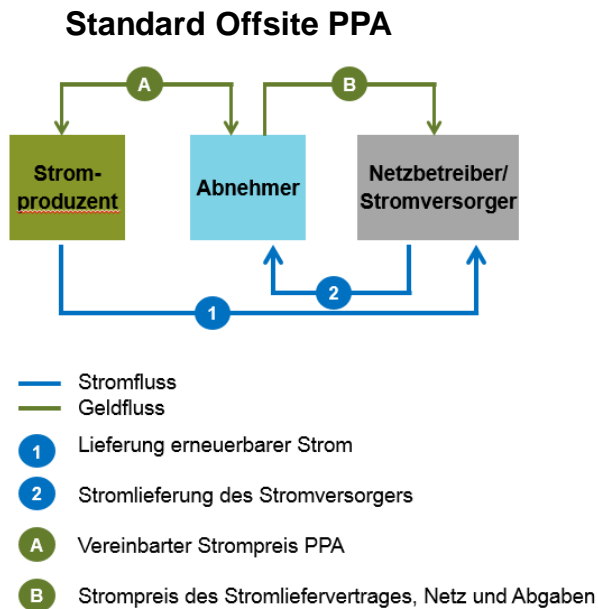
Standard Offsite PPA

A

B

Stromproduzent

Abnehmer

Netzbetreiber/ Stromversorger

2

1

Stromfluss
Geldfluss

1 Lieferung erneuerbarer Strom

2 Stromlieferung des Stromversorgers

A Vereinbarter Strompreis PPA

B Strompreis des Stromliefervertrages, Netz und Abgaben